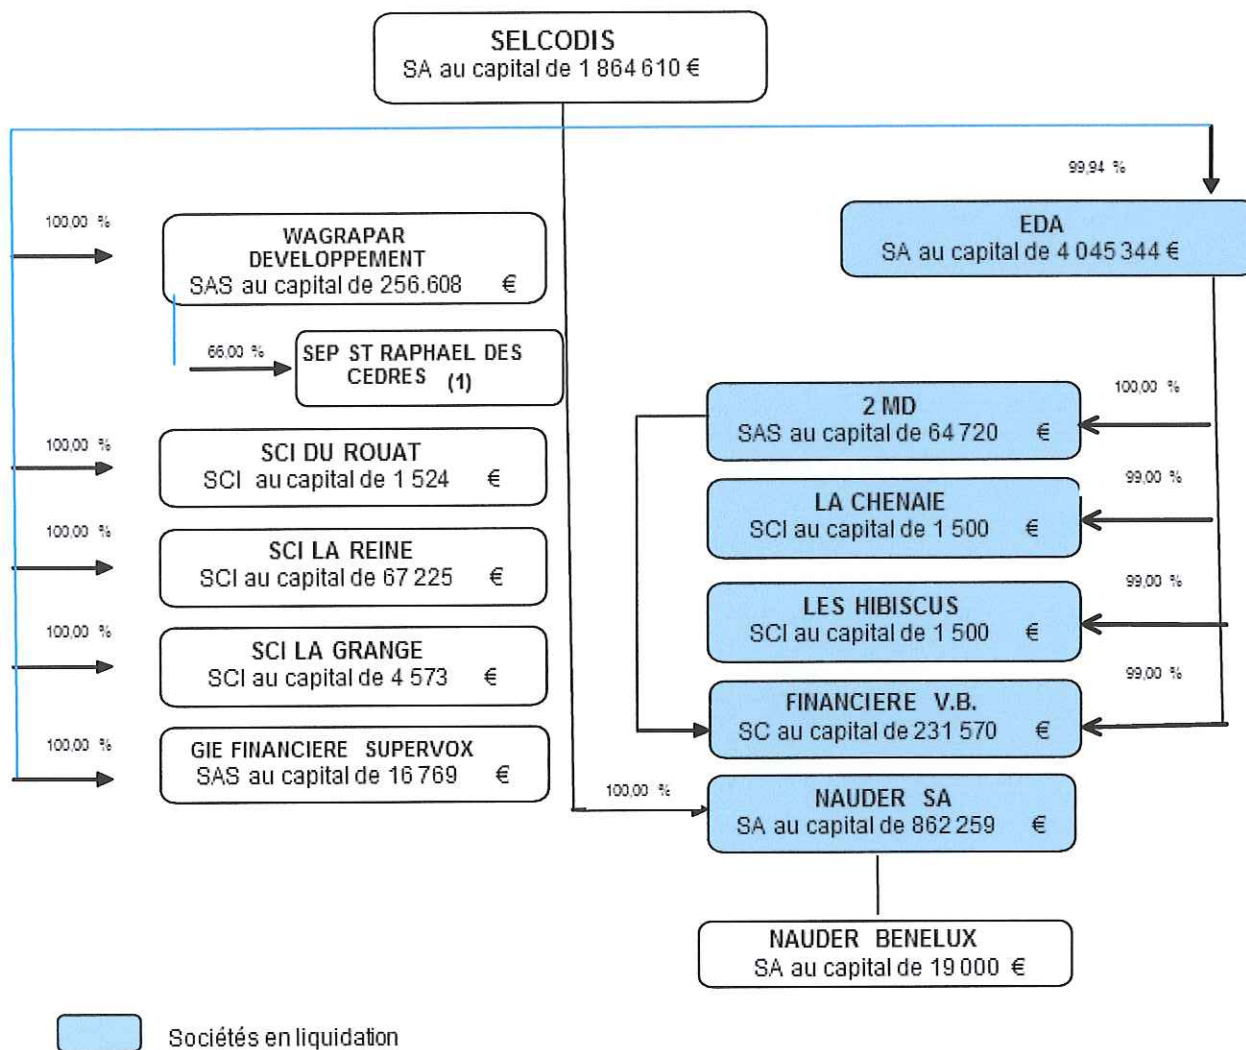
SELCODIS
SA au capital de 1 864 610 €

99,94 %

EDA
SA au capital de 4 045 344 €

100,00 %

WAGRAPAR DEVELOPPEMENT
SAS au capital de 256.608 €

66,00 %

SEP ST RAPHAEL DES CEDRES (1)

100,00 %

2 MD
SAS au capital de 64 720 €

100,00 %

SCI DU ROUAT
SCI au capital de 1 524 €

99,00 %

LA CHENAIE
SCI au capital de 1 500 €

100,00 %

SCI LA REINE
SCI au capital de 67 225 €

99,00 %

LES HIBISCUS
SCI au capital de 1 500 €

100,00 %

SCI LA GRANGE
SCI au capital de 4 573 €

99,00 %

FINANCIERE V.B.
SC au capital de 231 570 €

100,00 %

GIE FINANCIERE SUPERVOX
SAS au capital de 16 769 €

100,00 %

NAUDER SA
SA au capital de 862 259 €

NAUDER BENELUX
SA au capital de 19 000 €

Sociétés en liquidation